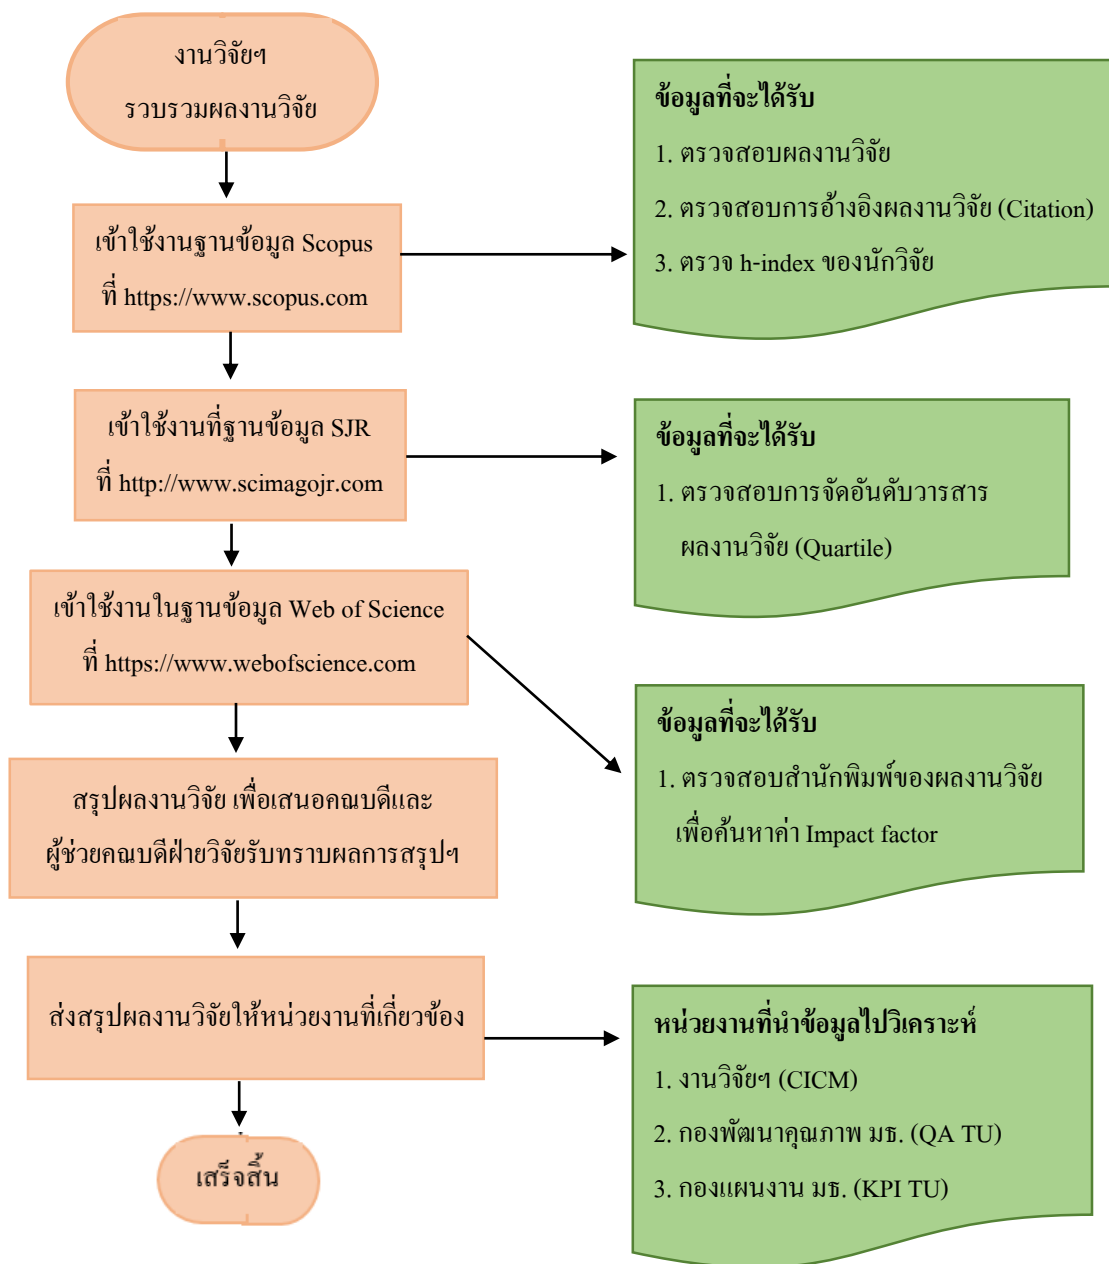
งานวิจัยฯ
รวบรวมผลงานวิจัย

เข้าใช้งานฐานข้อมูล Scopus
ที่ https://www.scopus.com

ข้อมูลที่จะได้รับ
1. ตรวจสอบผลงานวิจัย
2. ตรวจสอบการอ้างอิงผลงานวิจัย (Citation)
3. ตรวจ h-index ของนักวิจัย

เข้าใช้งานที่ฐานข้อมูล SJR
ที่ http://www.scimagojr.com

ข้อมูลที่จะได้รับ
1. ตรวจสอบการจัดอันดับวารสาร ผลงานวิจัย (Quartile)

เข้าใช้งานในฐานข้อมูล Web of Science
ที่ https://www.webofscience.com

ข้อมูลที่จะได้รับ
1. ตรวจสอบสำนักพิมพ์ของผลงานวิจัย เพื่อค้นหาค่า Impact factor

สรุปผลงานวิจัย เพื่อเสนอคณบดีและ
ผู้ช่วยคณบดีฝ่ายวิจัยรับทราบผลการสรุปฯ

ส่งสรุปผลงานวิจัยให้หน่วยงานที่เกี่ยวข้อง

หน่วยงานที่นำข้อมูลไปวิเคราะห์
1. งานวิจัยฯ (CICM)
2. กองพัฒนาคุณภาพ มธ. (QA TU)
3. กองแผนงาน มธ. (KPI TU)

เสร็จสิ้น